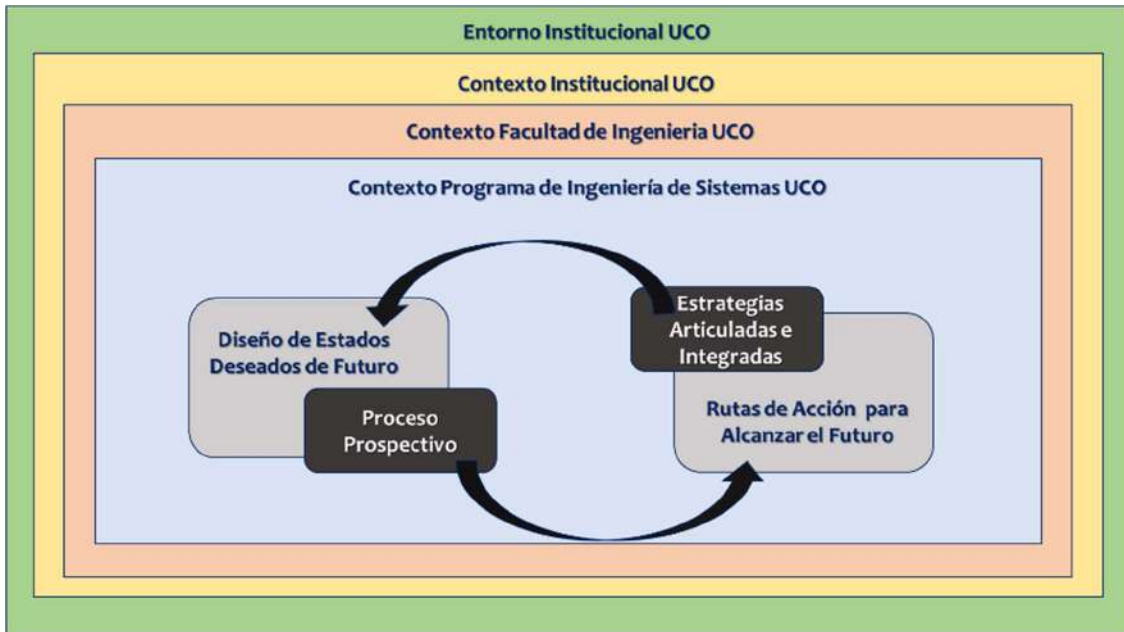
Entorno Institucional UCO

Contexto Institucional UCO

Contexto Facultad de Ingenieria UCO

Contexto Programa de Ingeniería de Sistemas UCO

Diseño de Estados Deseados de Futuro

Proceso Prospectivo

Estrategias Articuladas e Integradas

Rutas de Acción para Alcanzar el Futuro